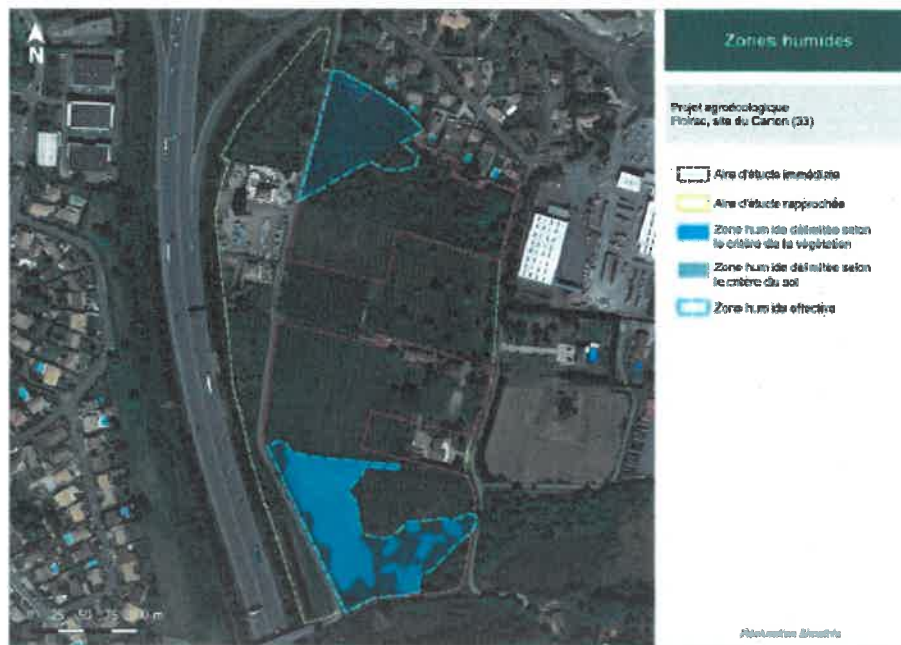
N

Zones humides

Projet agroécologique
Floirac, site du Canon (33)

Aire d'étude immédiate

Aire d'étude rapprochée

Zone humide délimitée selon le critère de la végétation

Zone humide délimitée selon le critère du sol

Zone humide effective

25 50 75 100 m

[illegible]